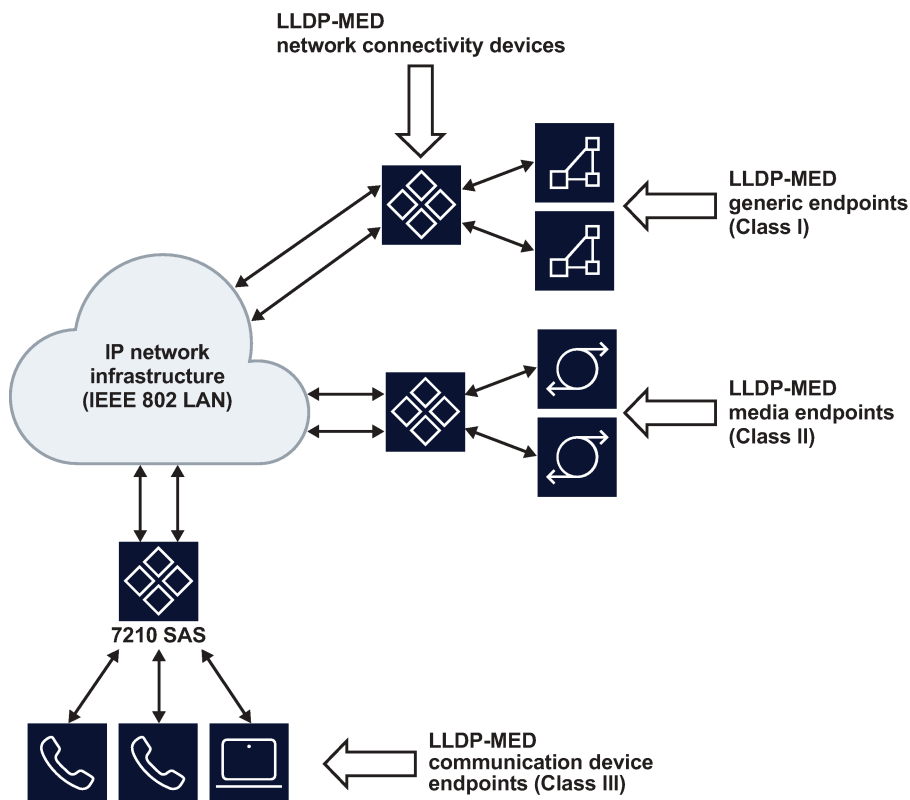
LLDP-MED
network connectivity devices

LLDP-MED
generic endpoints
(Class I)

IP network
infrastructure
(IEEE 802 LAN)

LLDP-MED
media endpoints
(Class II)

7210 SAS

LLDP-MED
communication device
endpoints (Class III)